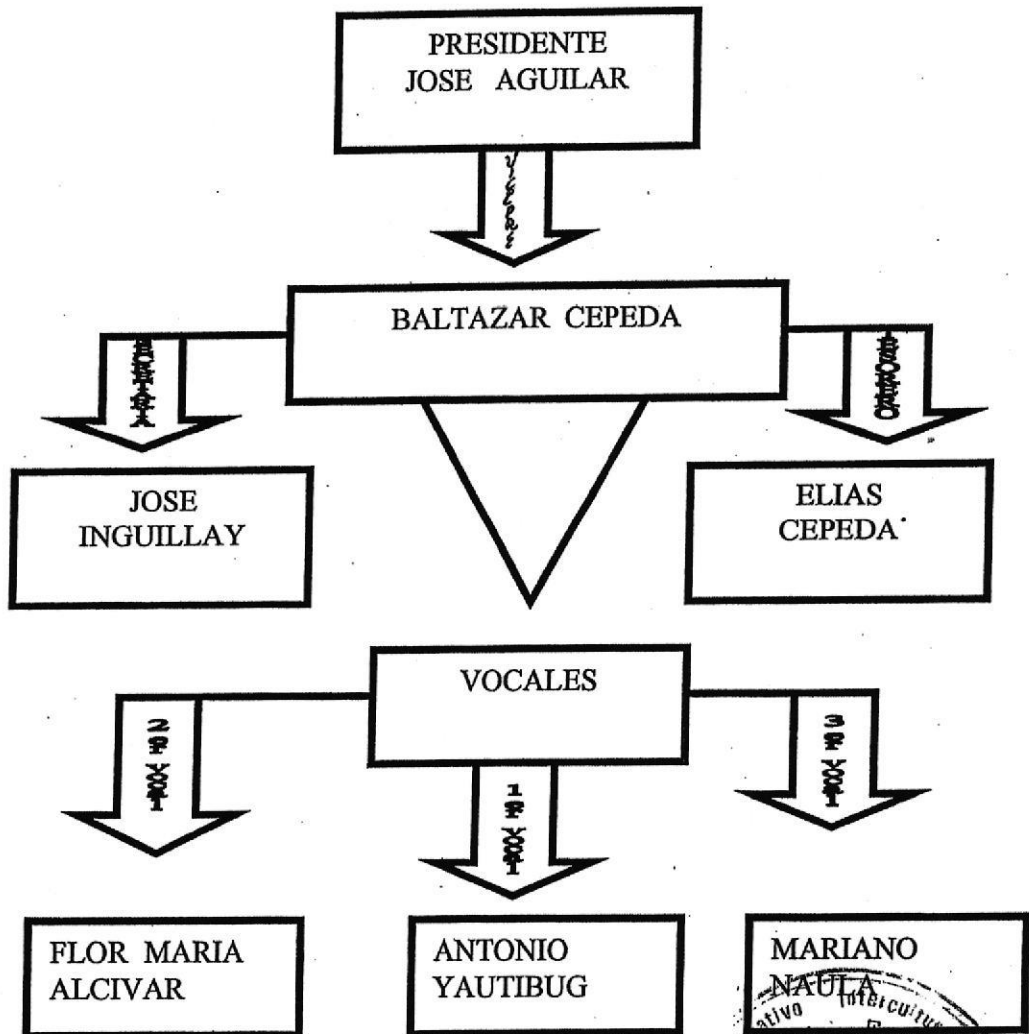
PRESIDENTE
JOSE AGUILAR

VICEPRE

BALTAZAR CEPEDA

SECRETA

TESORERO

JOSE
INGUILLAY

ELIAS
CEPEDA

VOCALES

2º VOCL

1º VOCL

3º VOCL

FLOR MARIA
ALCIVAR

ANTONIO
YAUTIBUG

MARIANO
NAULA

ativo Intercultu